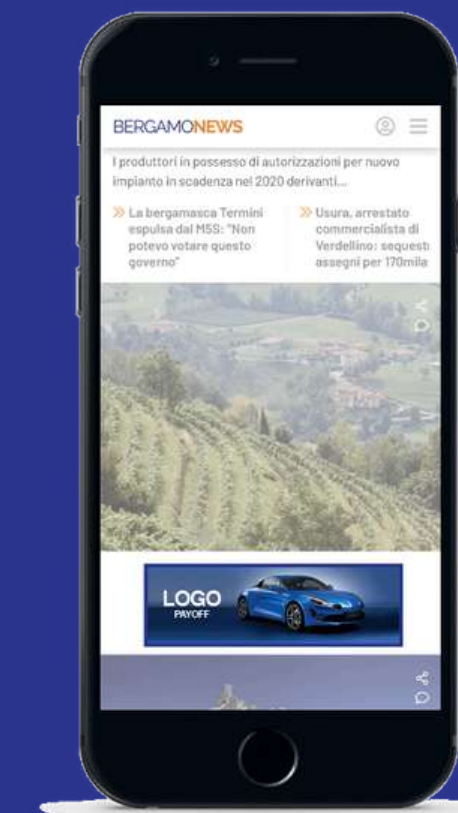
BERGAMONEWS

I produttori in possesso di autorizzazioni per nuovo impianto in scadenza nel 2020 derivanti...

» La bergamasca Termini espulsa dal M5S: "Non potevo votare questo governo"

» Usura, arrestato commercialista di Verdellino: sequest assegni per 170mila

LOGO
PAYOFF